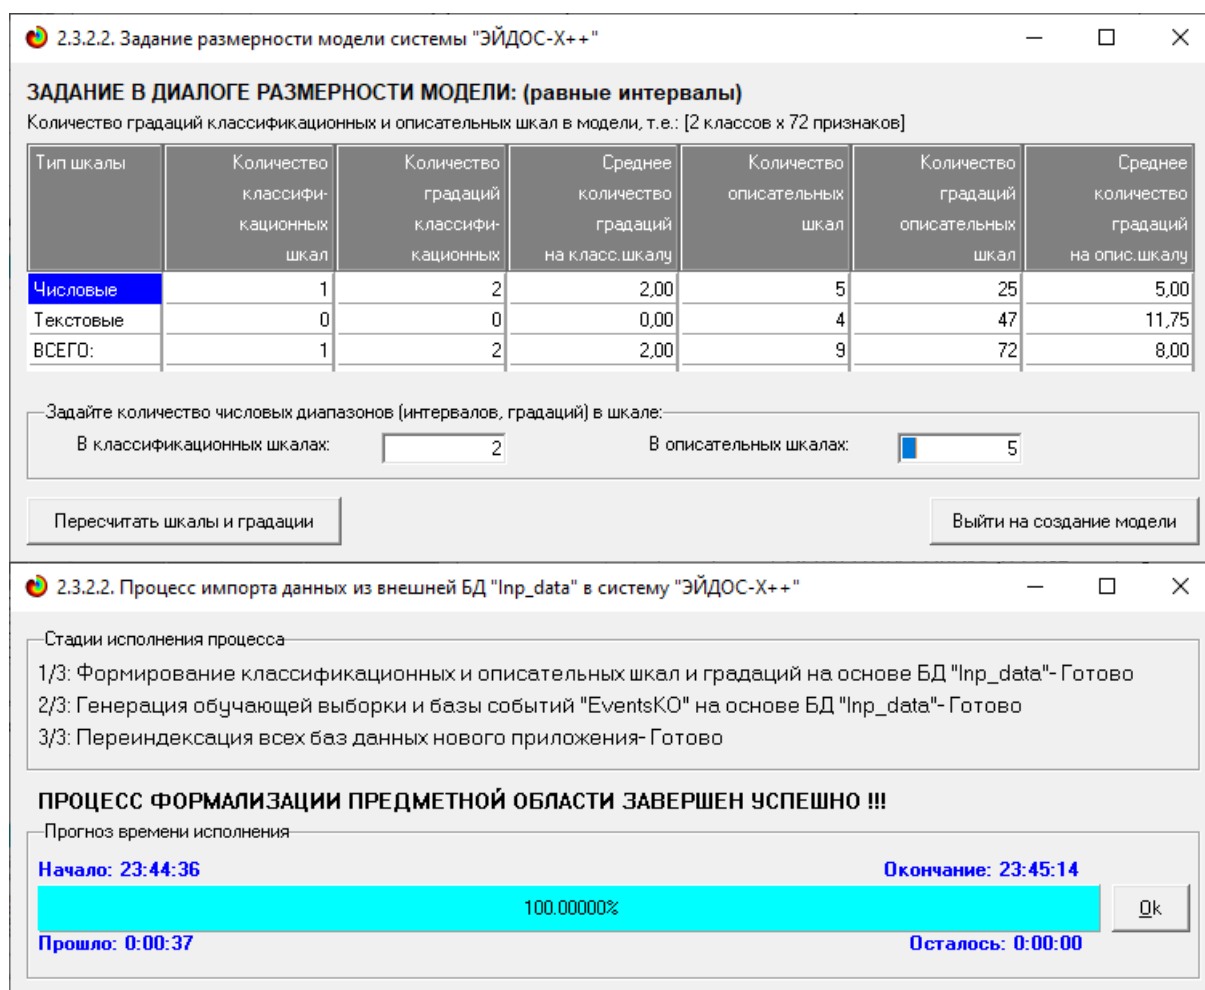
2.3.2.2. Задание размерности модели системы "ЭЙДОС-Х++"

ЗАДАНИЕ В ДИАЛОГЕ РАЗМЕРНОСТИ МОДЕЛИ: (равные интервалы)

Количество градаций классификационных и описательных шкал в модели, т.е.: [2 классов x 72 признаков]

| Тип шкалы | Количество классификационных шкал | Количество градаций классификационных | Среднее количество градаций на класс.шкалу | Количество описательных шкал | Количество градаций описательных шкал | Среднее количество градаций на опис.шкалу |
|---|---|---|---|---|---|---|
| Числовые | 1 | 2 | 2,00 | 5 | 25 | 5,00 |
| Текстовые | 0 | 0 | 0,00 | 4 | 47 | 11,75 |
| ВСЕГО: | 1 | 2 | 2,00 | 9 | 72 | 8,00 |

Задайте количество числовых диапазонов (интервалов, градаций) в шкале:

В классификационных шкалах: 2

В описательных шкалах: 5

Пересчитать шкалы и градации

Выйти на создание модели

2.3.2.2. Процесс импорта данных из внешней БД "Inp_data" в систему "ЭЙДОС-Х++"

Стадии исполнения процесса

1/3: Формирование классификационных и описательных шкал и градаций на основе БД "Inp_data"- Готово

2/3: Генерация обучающей выборки и базы событий "EventsKO" на основе БД "Inp_data"- Готово

3/3: Переиндексация всех баз данных нового приложения- Готово

ПРОЦЕСС ФОРМАЛИЗАЦИИ ПРЕДМЕТНОЙ ОБЛАСТИ ЗАВЕРШЕН УСПЕШНО !!!

Прогноз времени исполнения

Начало: 23:44:36

Окончание: 23:45:14

100.00000%

Ok

Прошло: 0:00:37

Осталось: 0:00:00